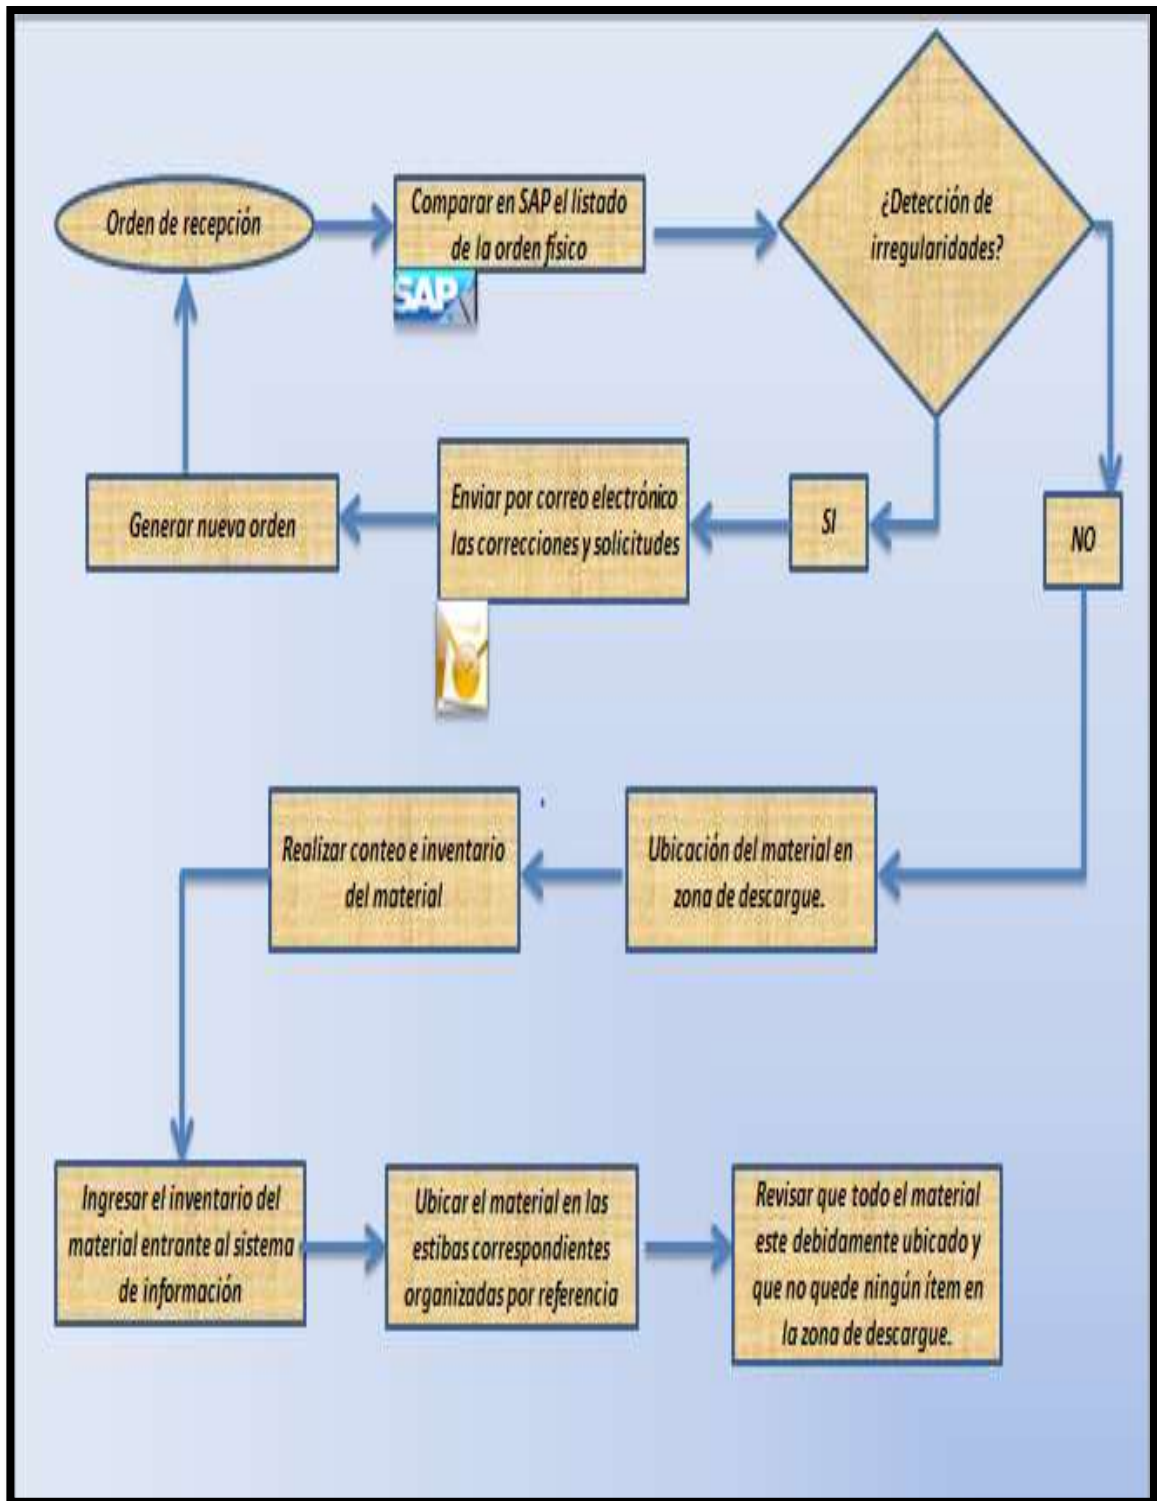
Orden de recepción

Comparar en SAP el listado de la orden físico

SAP

¿Detección de irregularidades?

Generar nueva orden

Enviar por correo electrónico las correcciones y solicitudes

SI

NO

Realizar conteo e inventario del material

Ubicación del material en zona de descargue.

Ingresar el inventario del material entrante al sistema de información

Ubicar el material en las estibas correspondientes organizadas por referencia

Revisar que todo el material este debidamente ubicado y que no quede ningún ítem en la zona de descargue.